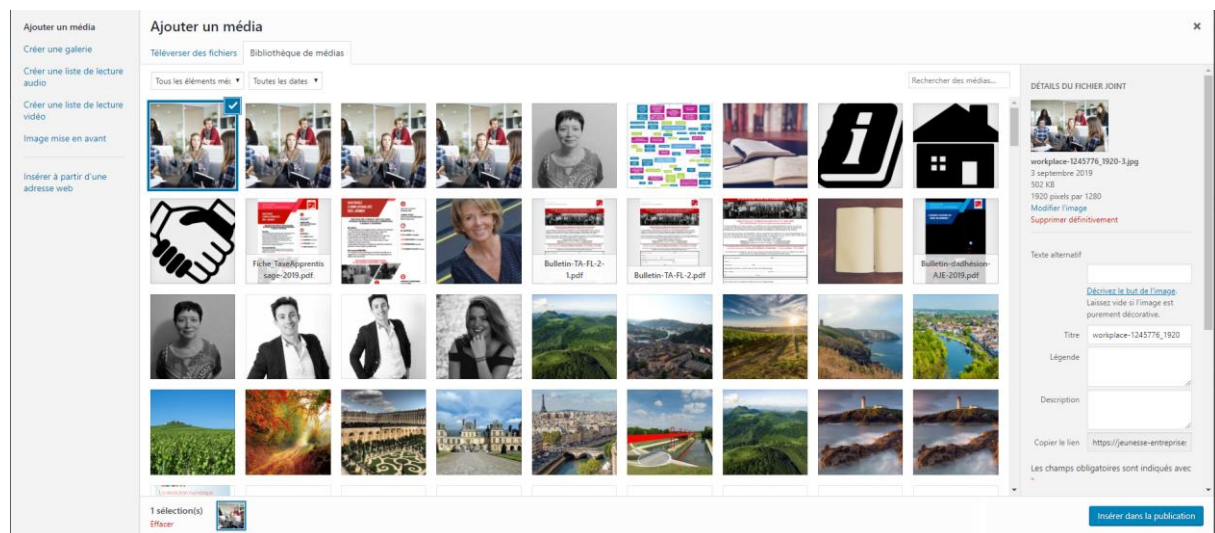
Ajouter un média
Créer une galerie
Créer une liste de lecture audio
Créer une liste de lecture vidéo
Image mise en avant
Insérer à partir d'une adresse web

Ajouter un média
×
Téléverser des fichiers
Bibliothèque de médias
Tous les éléments mé
Toutes les dates
Rechercher des médias...

Fiche_TaxeApprentissage-2019.pdf
Bulletin-TA-FL-2-1.pdf
Bulletin-TA-FL-2.pdf
Bulletin-dadhésion-AJE-2019.pdf

DÉTAILS DU FICHIER JOINT
workplace-1245776_1920-3.jpg
3 septembre 2019
502 KB
1920 pixels par 1280
Modifier l'image
Supprimer définitivement
Texte alternatif
Décrivez le but de l'image. Laissez vide si l'image est purement décorative.
Titre workplace-1245776_1920
Légende
Description
Copier le lien https://jeunesse-entreprise
Les champs obligatoires sont indiqués avec

1 sélection(s)
Effacer
Insérer dans la publication